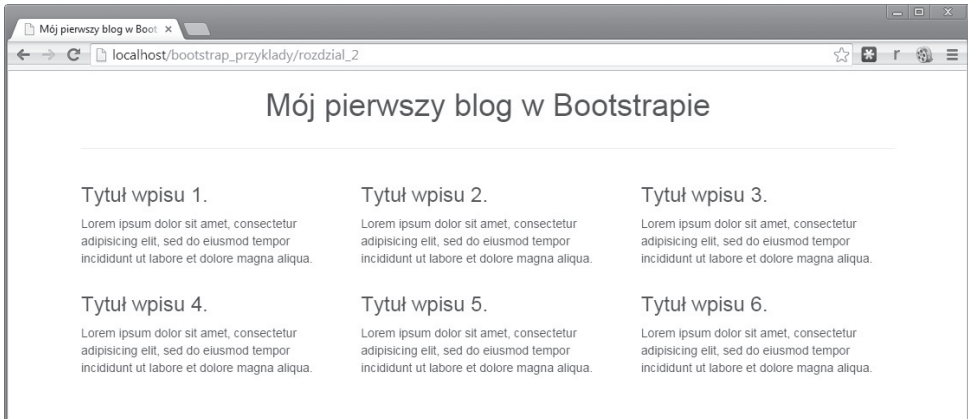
Mój pierwszy blog w Boot ×

localhost/bootstrap_przyklady/rozdzial_2

Mój pierwszy blog w Bootstrapie

Tytuł wpisu 1.

Lorem ipsum dolor sit amet, consectetur adipisicing elit, sed do eiusmod tempor incididunt ut labore et dolore magna aliqua.

Tytuł wpisu 2.

Lorem ipsum dolor sit amet, consectetur adipisicing elit, sed do eiusmod tempor incididunt ut labore et dolore magna aliqua.

Tytuł wpisu 3.

Lorem ipsum dolor sit amet, consectetur adipisicing elit, sed do eiusmod tempor incididunt ut labore et dolore magna aliqua.

Tytuł wpisu 4.

Lorem ipsum dolor sit amet, consectetur adipisicing elit, sed do eiusmod tempor incididunt ut labore et dolore magna aliqua.

Tytuł wpisu 5.

Lorem ipsum dolor sit amet, consectetur adipisicing elit, sed do eiusmod tempor incididunt ut labore et dolore magna aliqua.

Tytuł wpisu 6.

Lorem ipsum dolor sit amet, consectetur adipisicing elit, sed do eiusmod tempor incididunt ut labore et dolore magna aliqua.